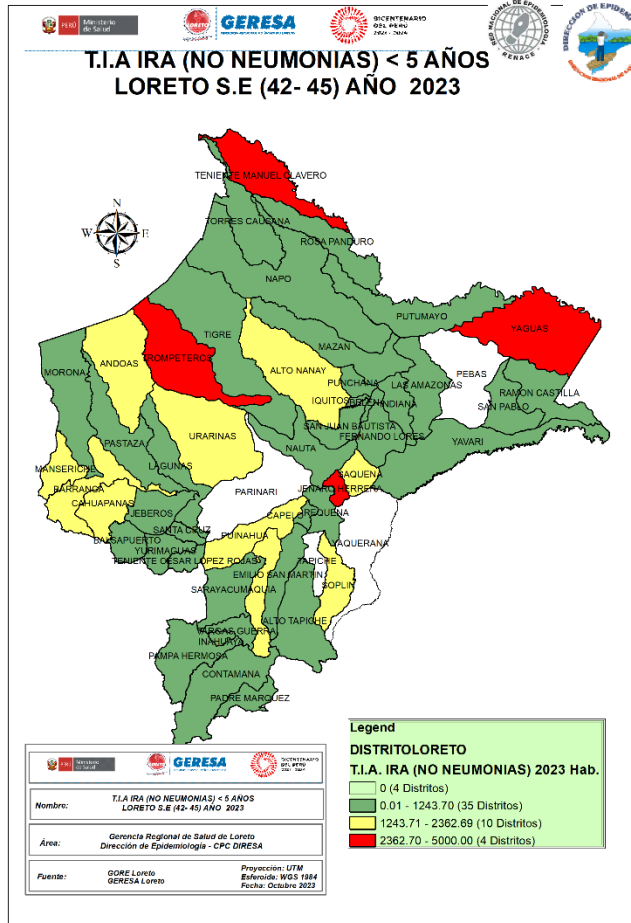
PERÚ Ministerio de Salud
GERESA
BICENTENARIO DEL PERÚ 2021 - 2024
RED NACIONAL DE EPIDEMIOLOGÍA RENACE
DIRECCIÓN DE EPIDEMIOLOGÍA

T.I.A IRA (NO NEUMONIAS) < 5 AÑOS
LORETO S.E (42- 45) AÑO 2023

N
W E
S

TENIENTE MANUEL CLAVERO
TORRES CAUSANA
ROSA PANDURO
NAPO
PUTUMAYO
YAGUAS
TIGRE
ANDOAS
TROMPETEROS
ALTO NANAY
MAZAN
PEBAS
MORONA
PUNCHANA
LAS AMAZONAS
RAMON CASTILLA
IQUITOS
BELEN
INDIANA
SAN PABLO
SAN JUAN BAUTISTA
FERNANDO LORES
URARINAS
PASTAZA
YAVARI
NAUTA
LAGUNAS
SAQUENA
MANSERICHE
PARINARI
JENARO HERRERA
BARRANCA
CAHUAPANAS
JEBEROS
CAPELO
REQUENA
SANTA CRUZ
YAQUERANA
BALSAPUERTO
YURIMAGUAS
PUINAHUA
TENIENTE CESAR LOPEZ ROJAS
TAPICHE
EMILIO SAN MARTIN
SOPLIN
SARAYACU
MAQUIA
ALTO TAPICHE
VARGAS GUERRA
INAHUAYA
PAMPA HERMOSA
CONTAMANA
PADRE MARQUEZ

PERÚ Ministerio de Salud
GERESA
BICENTENARIO DEL PERÚ 2021 - 2024

| Nombre: | T.I.A IRA (NO NEUMONIAS) < 5 AÑOS LORETO S.E (42- 45) AÑO 2023 |
|---|---|
| Área: | Gerencia Regional de Salud de Loreto Dirección de Epidemiología - CPC DIRESA |
| Fuente: | GORE Loreto GERESA Loreto | Proyección: UTM Esferoide: WGS 1984 Fecha: Octubre 2023 |

Legend
DISTRITOLORETO
T.I.A. IRA (NO NEUMONIAS) 2023 Hab.
0 (4 Distritos)
0.01 - 1243.70 (35 Distritos)
1243.71 - 2362.69 (10 Distritos)
2362.70 - 5000.00 (4 Distritos)